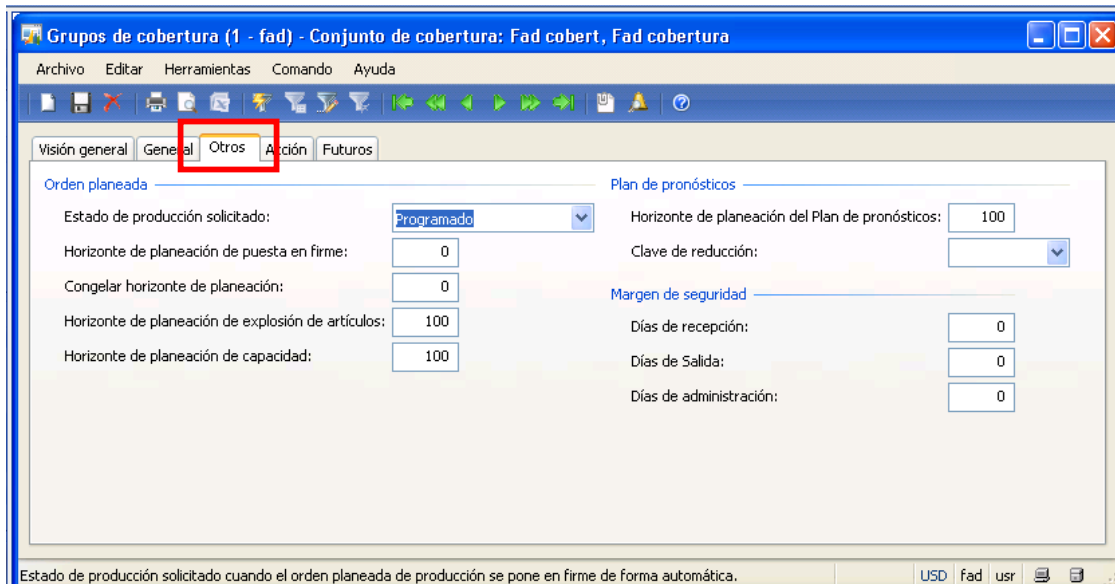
Grupos de cobertura (1 - fad) - Conjunto de cobertura: Fad cobert, Fad cobertura

Archivo Editar Herramientas Comando Ayuda

Visión general General Otros Acción Futuros

Orden planeada

Estado de producción solicitado: Programado

Horizonte de planeación de puesta en firme: 0

Congelar horizonte de planeación: 0

Horizonte de planeación de explosión de artículos: 100

Horizonte de planeación de capacidad: 100

Plan de pronósticos

Horizonte de planeación del Plan de pronósticos: 100

Clave de reducción:

Margen de seguridad

Días de recepción: 0

Días de Salida: 0

Días de administración: 0

Estado de producción solicitado cuando el orden planeada de producción se pone en firme de forma automática.

USD fad usr